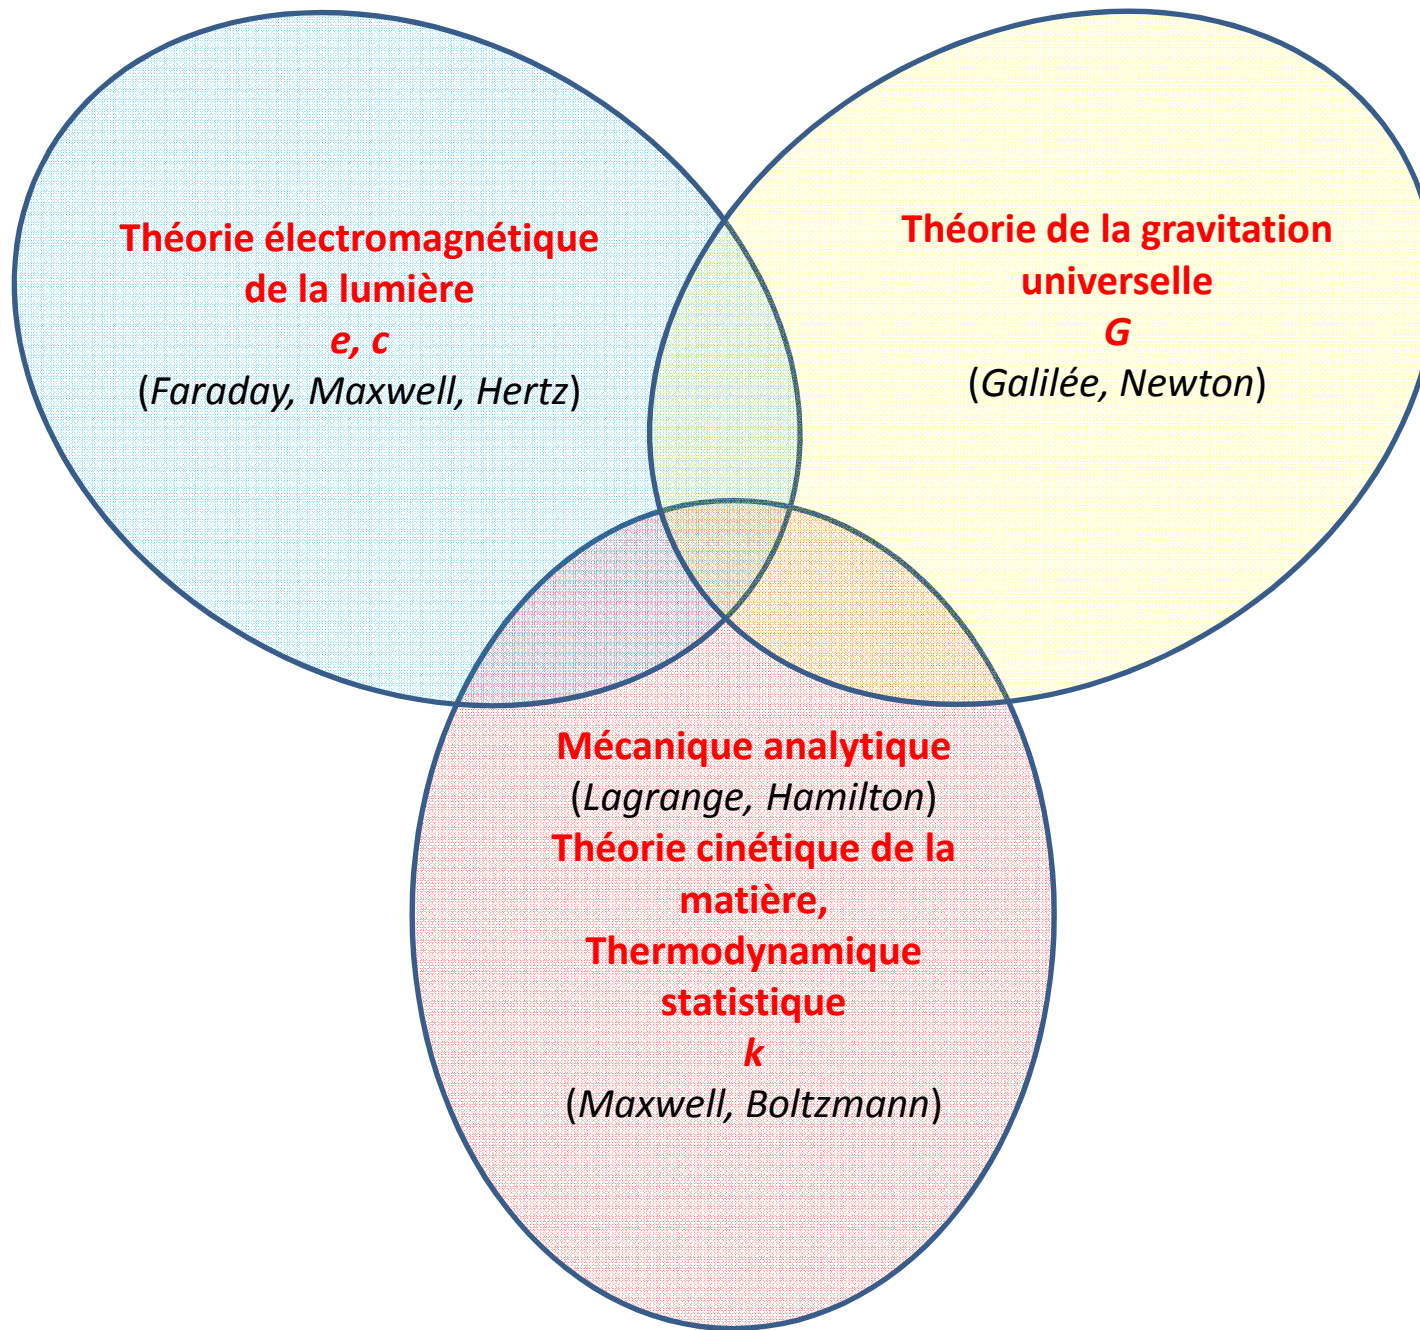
Théorie électromagnétique de la lumière
*e, c*
(*Faraday, Maxwell, Hertz*)

Théorie de la gravitation universelle
*G*
(*Galilée, Newton*)

Mécanique analytique
(*Lagrange, Hamilton*)
Théorie cinétique de la matière,
Thermodynamique statistique
*k*
(*Maxwell, Boltzmann*)